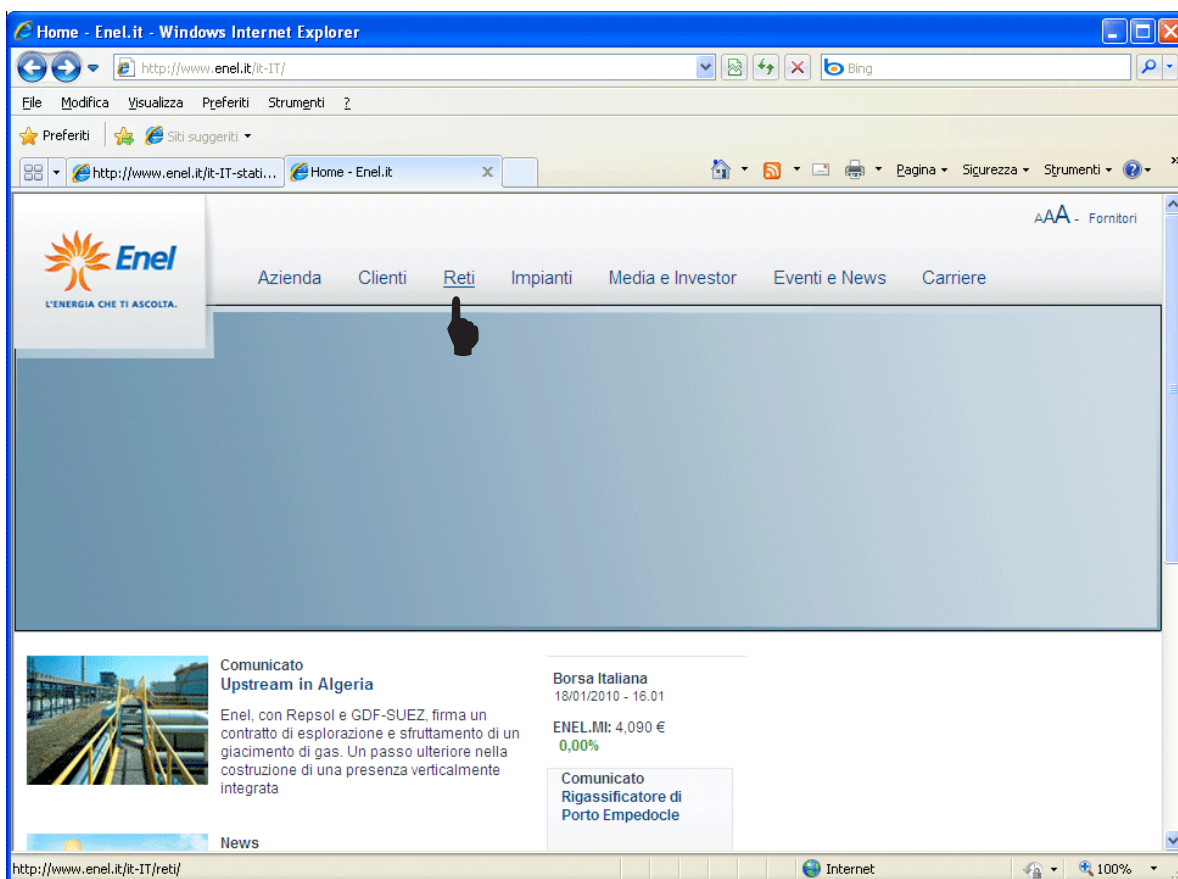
Home - Enel.it - Windows Internet Explorer

http://www.enel.it/it-IT/

Bing

File Modifica Visualizza Preferiti Strumenti ?

Preferiti Siti suggeriti

http://www.enel.it/it-IT-stati... Home - Enel.it

Pagina Sicurezza Strumenti

AAA - Fornitori

Enel
L'ENERGIA CHE TI ASCOLTA.

Azienda Clienti Reti Impianti Media e Investor Eventi e News Carriere

Comunicato
Upstream in Algeria

Enel, con Repsol e GDF-SUEZ, firma un contratto di esplorazione e sfruttamento di un giacimento di gas. Un passo ulteriore nella costruzione di una presenza verticalmente integrata

News

Borsa Italiana
18/01/2010 - 16.01

ENEL.MI: 4,090 €
0,00%

Comunicato
Rigassificatore di Porto Empedocle

http://www.enel.it/it-IT/reti/

Internet

100%